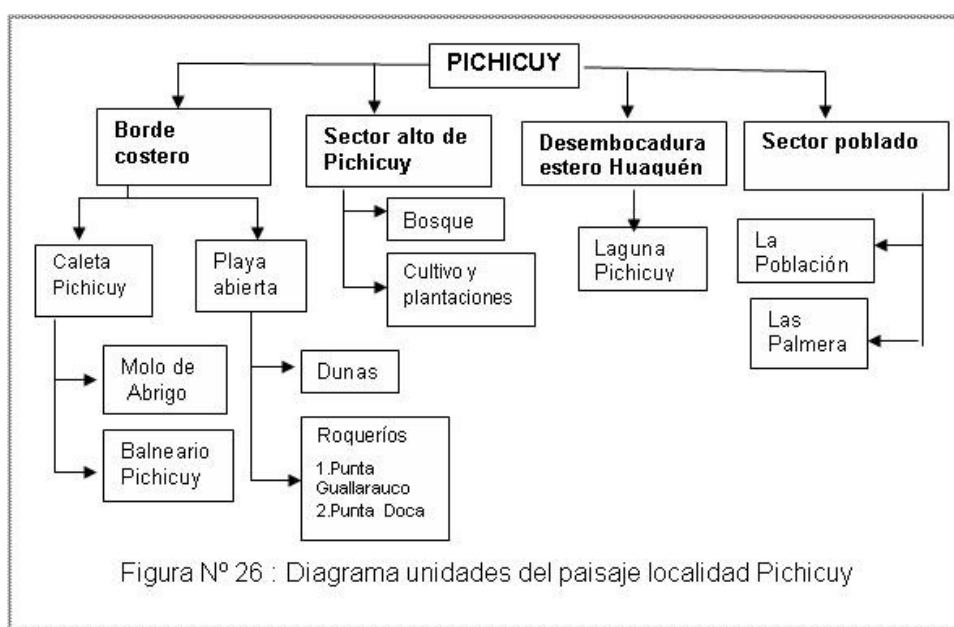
PICHICUY

Borde costero

Sector alto de Pichicuy

Desembocadura estero Huaquén

Sector poblado

Caleta Pichicuy

Playa abierta

Bosque

Cultivo y plantaciones

Laguna Pichicuy

La Población

Las Palmera

Molo de Abrigo

Balneario Pichicuy

Dunas

Roqueríos
1.Punta Guallarauco
2.Punta Doca

Figura Nº 26 : Diagrama unidades del paisaje localidad Pichicuy